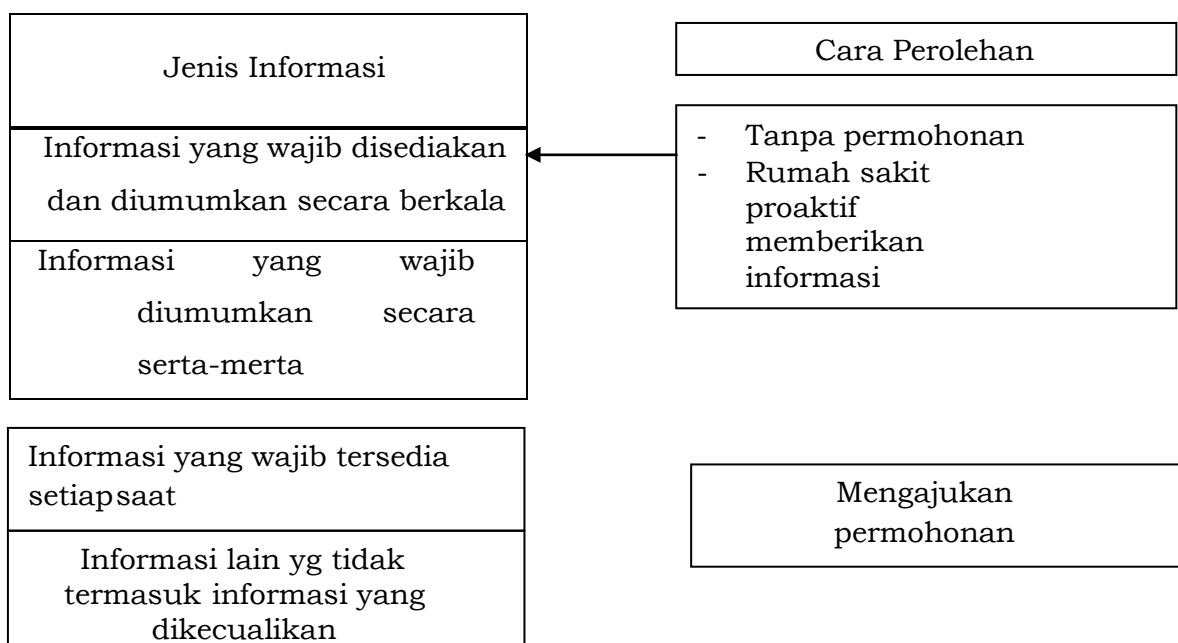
Jenis Informasi

Informasi yang wajib disediakan dan diumumkan secara berkala

Informasi yang wajib diumumkan secara serta-merta

Cara Perolehan

- Tanpa permohonan
- Rumah sakit proaktif memberikan informasi

Informasi yang wajib tersedia setiapsaat

Informasi lain yg tidak termasuk informasi yang dikecualikan

Mengajukan permohonan